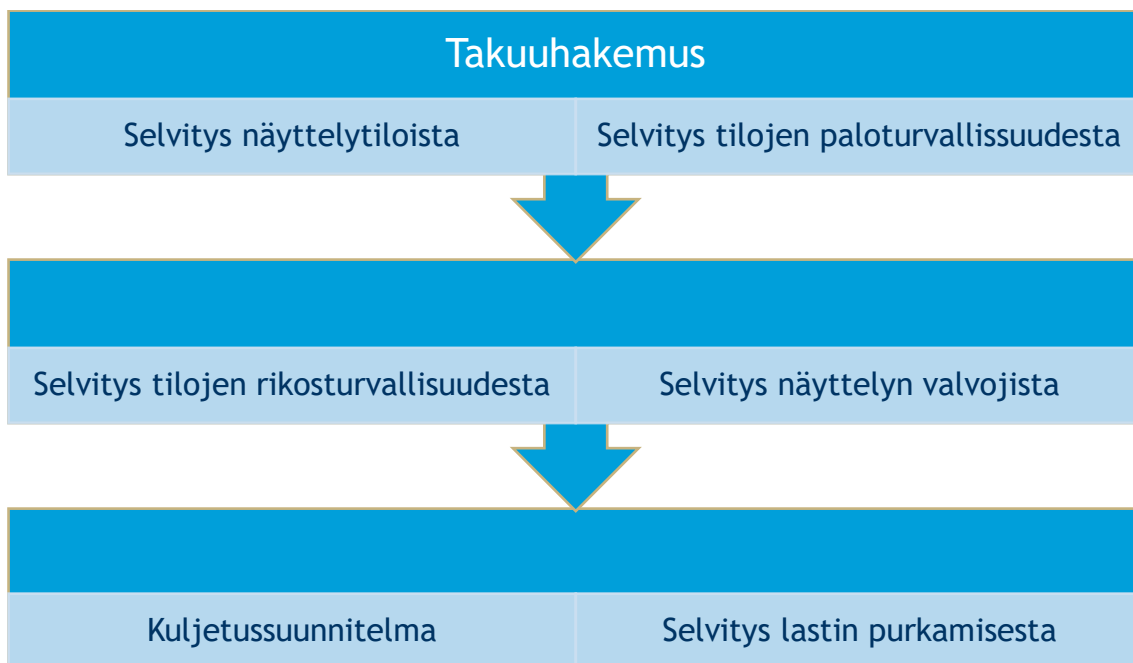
Takuuhakemus

Selvitys näyttelytiloista

Selvitys tilojen paloturvallissuudesta

Selvitys tilojen rikosturvallisuudesta

Selvitys näyttelyn valvojista

Kuljetussuunnitelma

Selvitys lastin purkamisesta